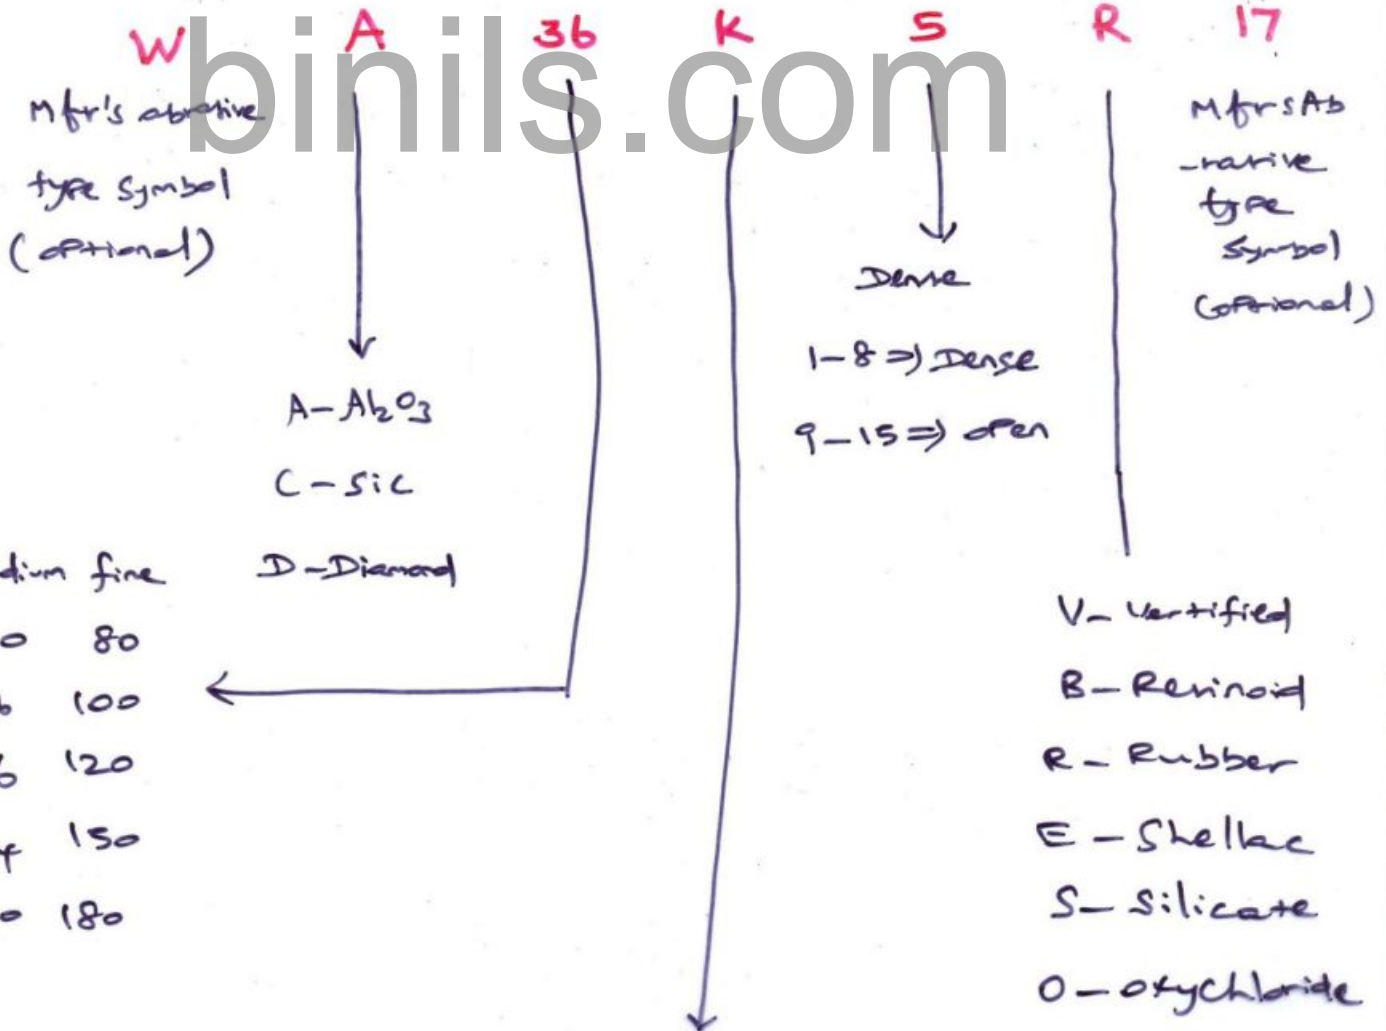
W A 36 K 5 R 17

binils.com

Mfr's abrasive type Symbol (optional)

A – $Al_2O_3$

C – SiC

D – Diamond

Dense

1–8 ⇒ Dense

9–15 ⇒ open

MfrsAb-rasive type Symbol (optional)

dium fine

o 80

6 100

6 120

f 150

o 180

V – Vertified

B – Resinoid

R – Rubber

E – Shellac

S – Silicate

O – oxychloride